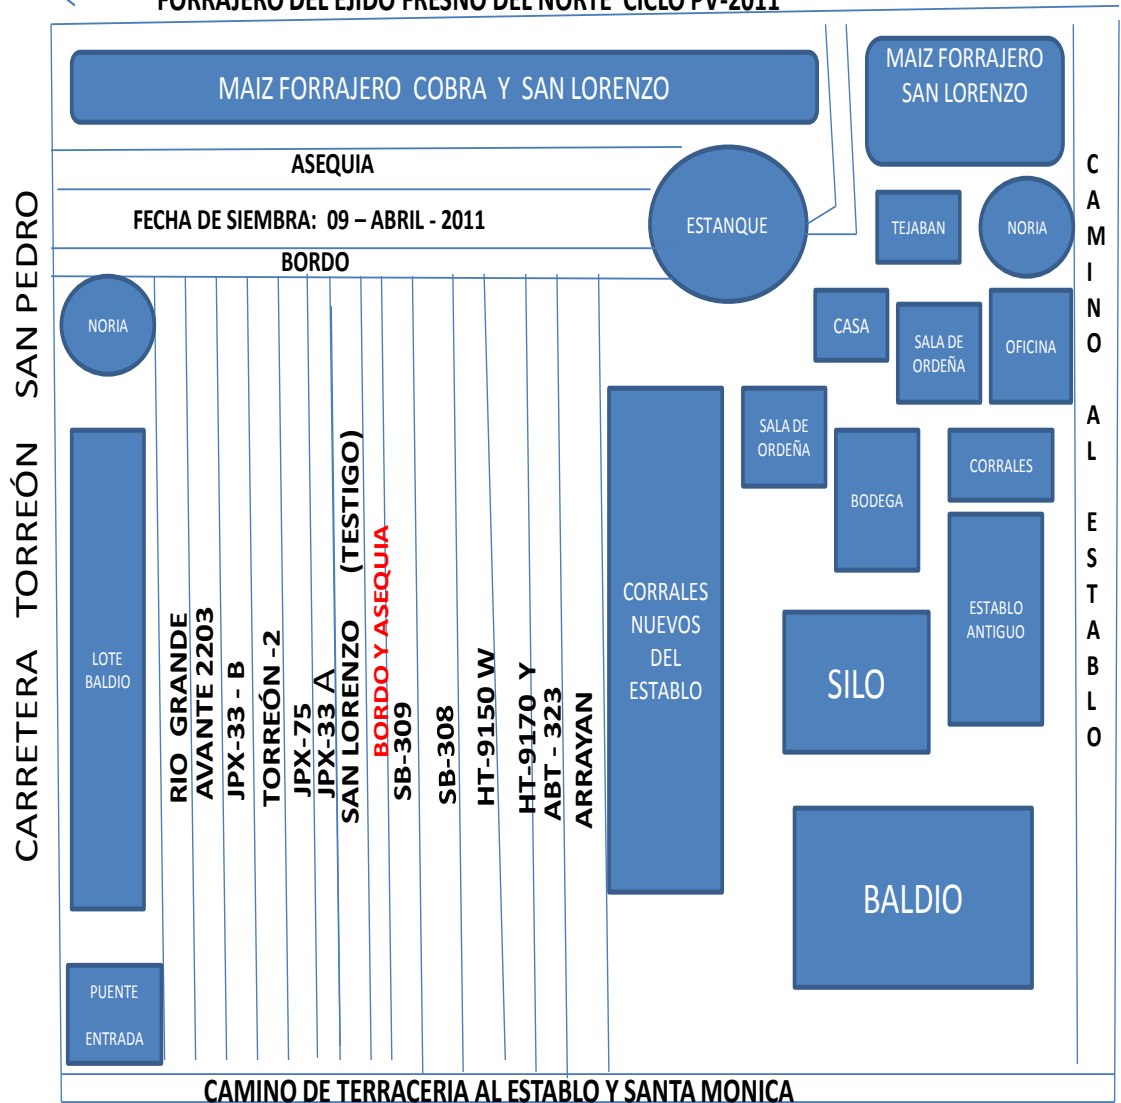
FORRAJERO DEL EJIDO FRESNO DEL NORTE CICLO PV-2011

MAIZ FORRAJERO COBRA Y SAN LORENZO

MAIZ FORRAJERO SAN LORENZO

ASEQUIA

FECHA DE SIEMBRA: 09 – ABRIL - 2011

ESTANQUE

TEJABAN

NORIA

BORDO

CARRETERA TORREÓN SAN PEDRO

NORIA

CASA

SALA DE ORDEÑA

OFICINA

CAMINO AL ESTABLO

SALA DE ORDEÑA

CORRALES

BODEGA

LOTE BALDIO

RIO GRANDE

AVANTE 2203

JPX-33 - B

TORREÓN -2

JPX-75

JPX-33 A

SAN LORENZO (TESTIGO)

BORDO Y ASEQUIA

SB-309

SB-308

HT-9150 W

HT-9170 Y

ABT - 323

ARRAYAN

CORRALES NUEVOS DEL ESTABLO

ESTABLO ANTIGUO

SILO

BALDIO

PUENTE

ENTRADA

CAMINO DE TERRACERIA AL ESTABLO Y SANTA MONICA